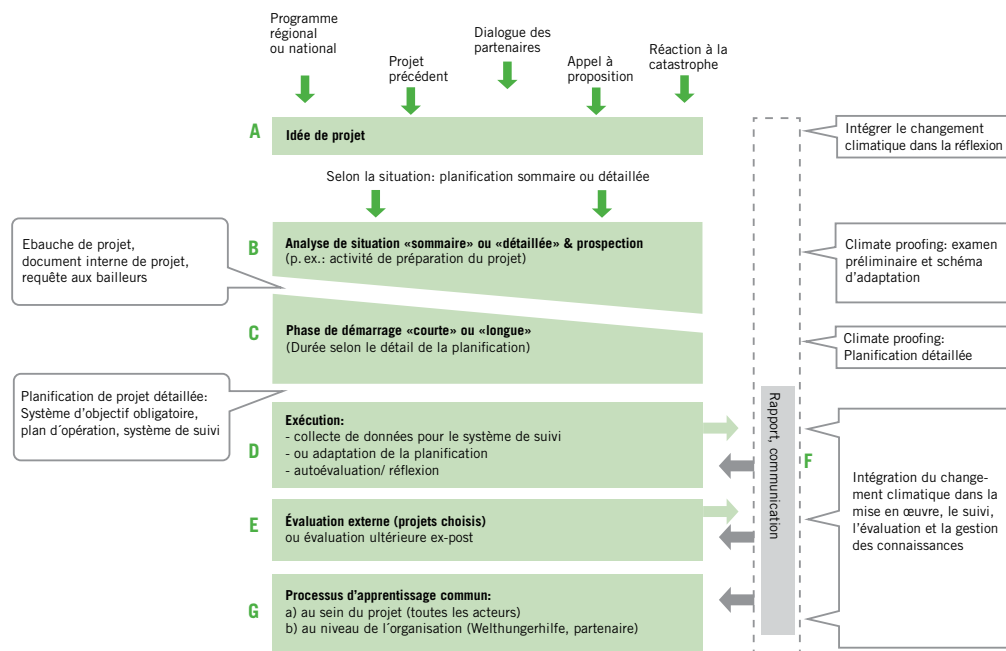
Programme régional ou national

Projet précédent

Dialogue des partenaires

Appel à proposition

Réaction à la catastrophe

A

Idée de projet

Intégrer le changement climatique dans la réflexion

Selon la situation: planification sommaire ou détaillée

Ebauche de projet, document interne de projet, requête aux bailleurs

B

Analyse de situation «sommaire» ou «détaillée» & prospection
(p. ex.: activité de préparation du projet)

Climate proofing: examen préliminaire et schéma d'adaptation

C

Phase de démarrage «courte» ou «longue»
(Durée selon le détail de la planification)

Climate proofing: Planification détaillée

Planification de projet détaillée: Système d'objectif obligatoire, plan d´opération, système de suivi

D

Exécution:
- collecte de données pour le système de suivi
- ou adaptation de la planification
- autoévaluation/ réflexion

Rapport, communication

F

Intégration du changement climatique dans la mise en œuvre, le suivi, l'évaluation et la gestion des connaissances

E

Évaluation externe (projets choisis)
ou évaluation ultérieure ex-post

G

Processus d'apprentissage commun:
a) au sein du projet (toutes les acteurs)
b) au niveau de l´organisation (Welthungerhilfe, partenaire)